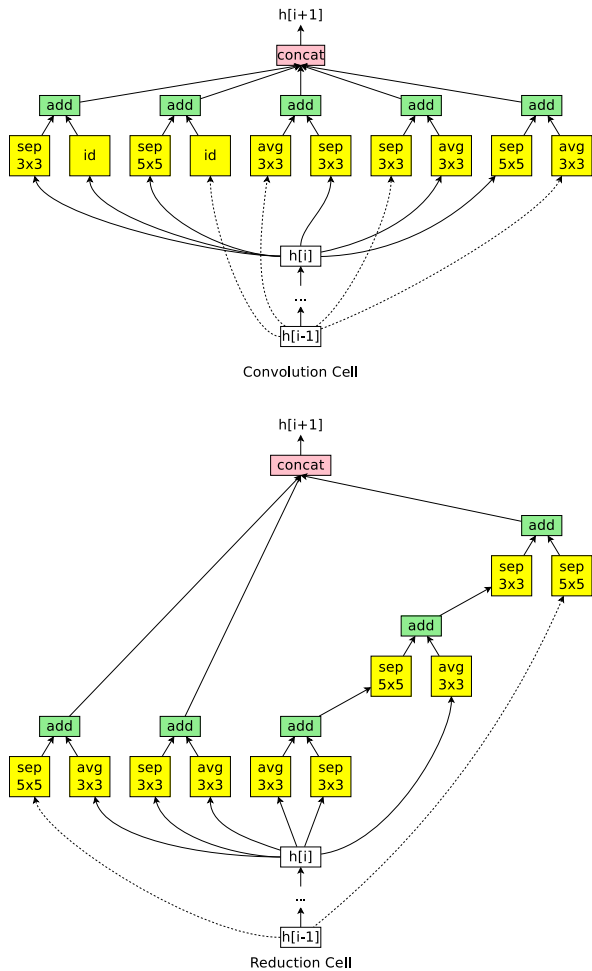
h[i+1]

concat

add add add add add

sep 3x3 id sep 5x5 id avg 3x3 sep 3x3 sep 3x3 avg 3x3 sep 5x5 avg 3x3

h[i]

...

h[i-1]

Convolution Cell

h[i+1]

concat

add

sep 3x3 sep 5x5

add

sep 5x5 avg 3x3

add add add

sep 5x5 avg 3x3 sep 3x3 avg 3x3 avg 3x3 sep 3x3

h[i]

...

h[i-1]

Reduction Cell